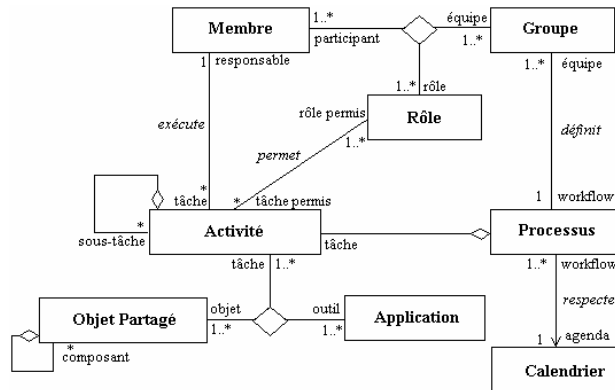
Membre
1..*
participant
équipe
1..*
Groupe
1
responsable
1..*
rôle
1..*
équipe
rôle permis
Rôle
exécute
1..*
définit
permet
*
tâche
*
tâche permis
1
workflow
*
sous-tâche
Activité
tâche
Processus
tâche
1..*
1..*
workflow
respecte
objet
outil
Objet Partagé
1..*
1..*
Application
1
agenda
*
composant
Calendrier